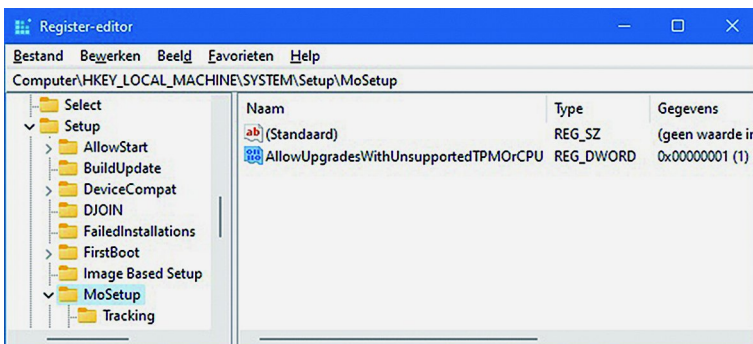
Register-editor

Bestand Bewerken Beeld Favorieten Help

Computer\HKEY_LOCAL_MACHINE\SYSTEM\Setup\MoSetup

Select
Setup
AllowStart
BuildUpdate
DeviceCompat
DJOIN
FailedInstallations
FirstBoot
Image Based Setup
MoSetup
Tracking

| Naam | Type | Gegevens |
|---|---|---|
| (Standaard) | REG_SZ | (geen waarde i |
| AllowUpgradesWithUnsupportedTPMOrCPU | REG_DWORD | 0x00000001 (1) |